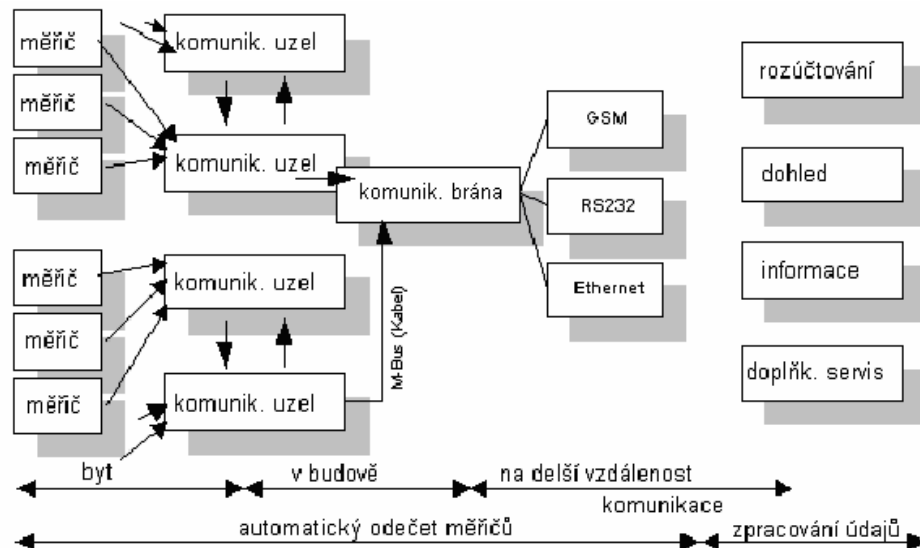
měřič

měřič

měřič

komunik. uzel

komunik. uzel

komunik. brána

GSM

RS232

Ethernet

rozúčtování

dohled

informace

doplňk. servis

měřič

měřič

měřič

komunik. uzel

komunik. uzel

M-Bus (Kabel)

byt

v budově

na delší vzdálenost

komunikace

automatický odečet měřičů

zpracování údajů